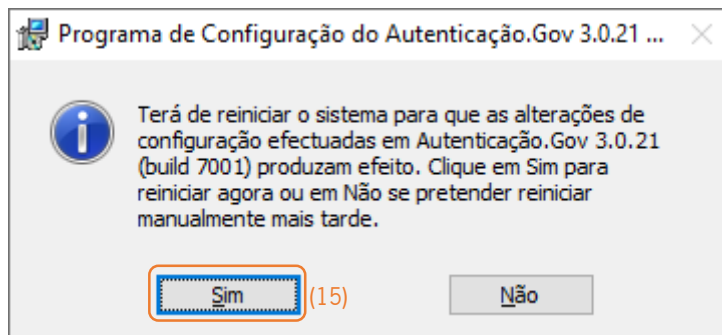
Programa de Configuração do Autenticação.Gov 3.0.21 ...

Terá de reiniciar o sistema para que as alterações de configuração efectuadas em Autenticação.Gov 3.0.21 (build 7001) produzam efeito. Clique em Sim para reiniciar agora ou em Não se pretender reiniciar manualmente mais tarde.

Sim (15) Não